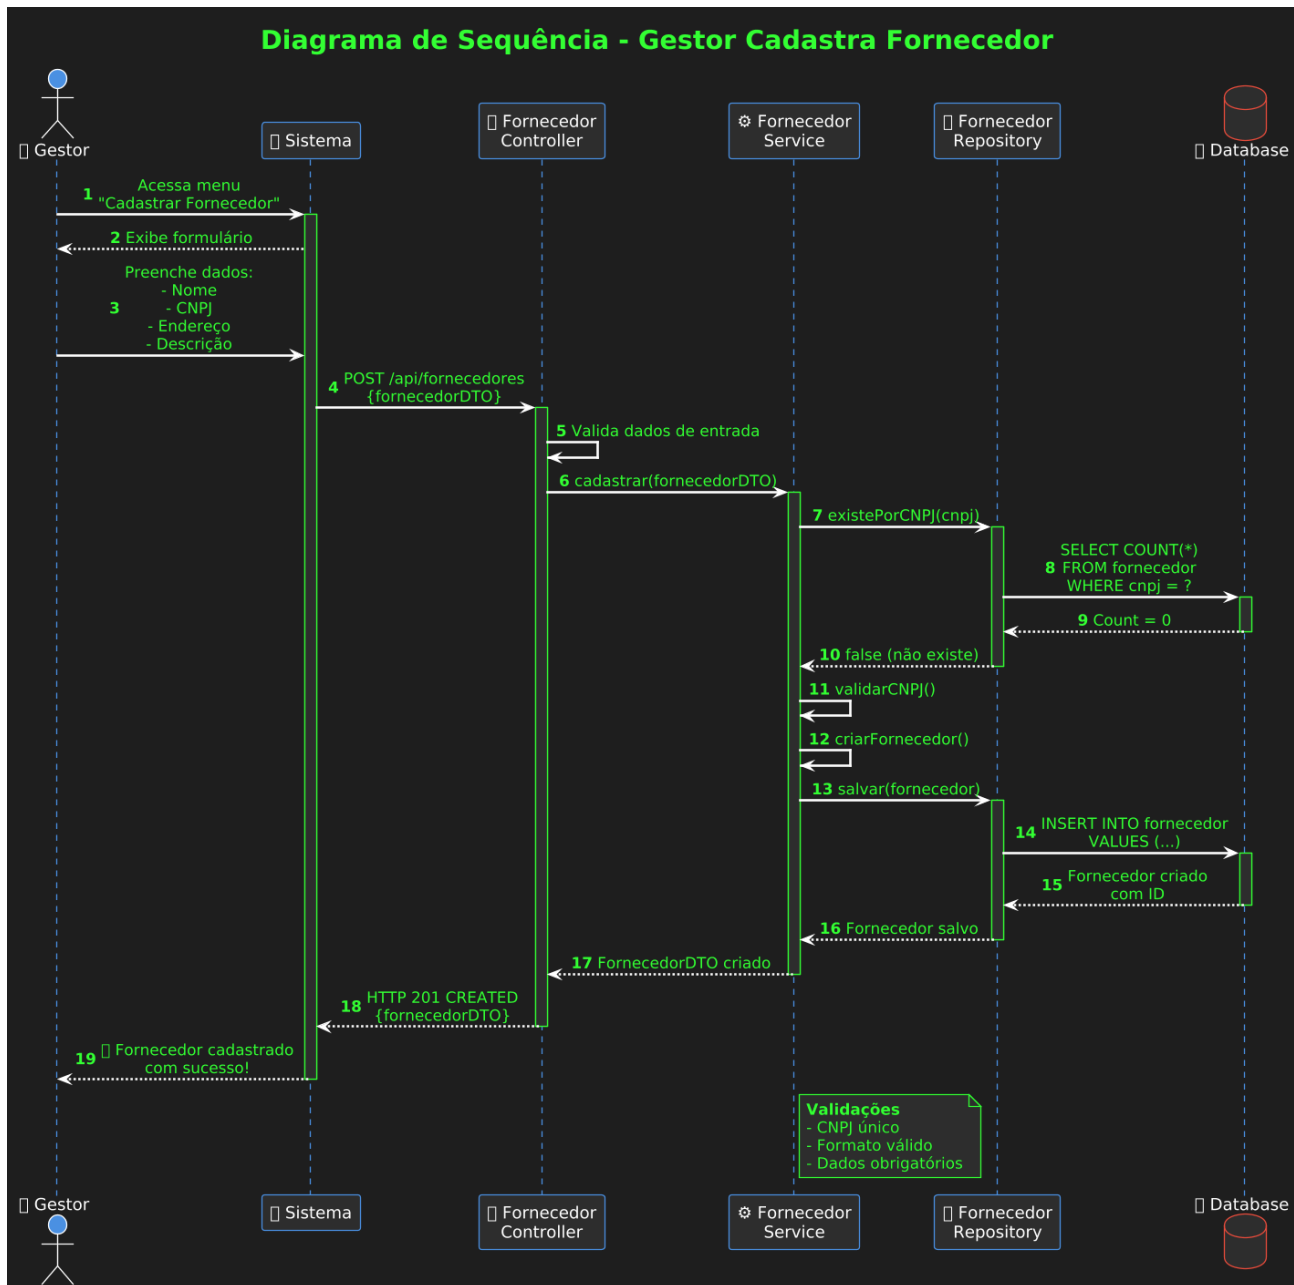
Diagrama de Sequência - Gestor Cadastra Fornecedor

□ Gestor
□ Sistema
□ Fornecedor Controller
⚙ Fornecedor Service
□ Fornecedor Repository
□ Database

1 Acessa menu "Cadastrar Fornecedor"
2 Exibe formulário
3 Preenche dados:
- Nome
- CNPJ
- Endereço
- Descrição
4 POST /api/fornecedores {fornecedorDTO}
5 Valida dados de entrada
6 cadastrar(fornecedorDTO)
7 existePorCNPJ(cnpj)
8 SELECT COUNT(*) FROM fornecedor WHERE cnpj = ?
9 Count = 0
10 false (não existe)
11 validarCNPJ()
12 criarFornecedor()
13 salvar(fornecedor)
14 INSERT INTO fornecedor VALUES (...)
15 Fornecedor criado com ID
16 Fornecedor salvo
17 FornecedorDTO criado
18 HTTP 201 CREATED {fornecedorDTO}
19 □ Fornecedor cadastrado com sucesso!

Validações
- CNPJ único
- Formato válido
- Dados obrigatórios

□ Gestor
□ Sistema
□ Fornecedor Controller
⚙ Fornecedor Service
□ Fornecedor Repository
□ Database